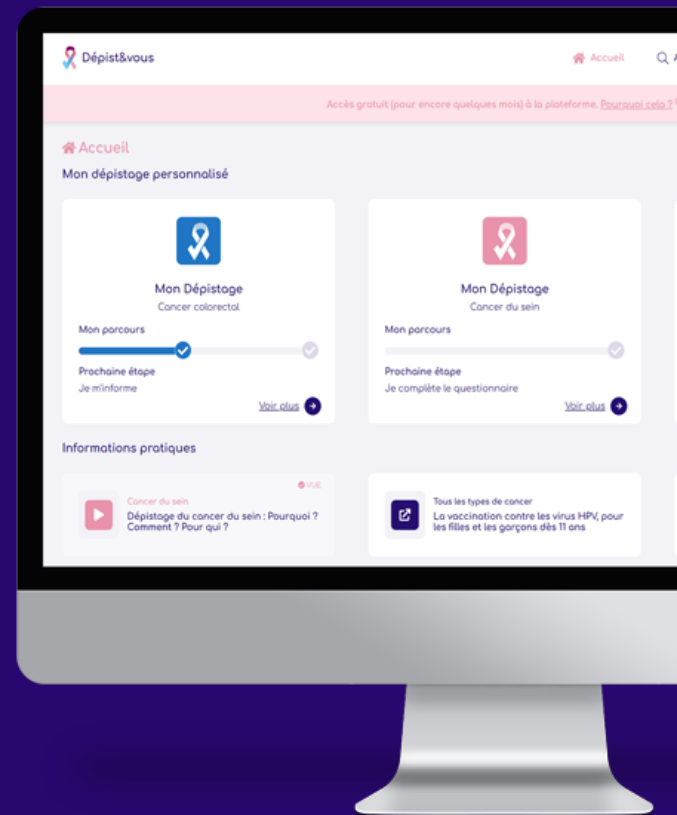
Dépist&vous

Accueil

Q A

Accès gratuit (pour encore quelques mois) à la plateforme. Pourquoi cela ?

Accueil

Mon dépistage personnalisé

Mon Dépistage
Cancer colorectal

Mon parcours

Prochaine étape
Je m'informe

Voir plus

Mon Dépistage
Cancer du sein

Mon parcours

Prochaine étape
Je complète le questionnaire

Voir plus

Informations pratiques

VUE

Cancer du sein
Dépistage du cancer du sein : Pourquoi ? Comment ? Pour qui ?

Tous les types de cancer
La vaccination contre les virus HPV, pour les filles et les garçons dès 11 ans